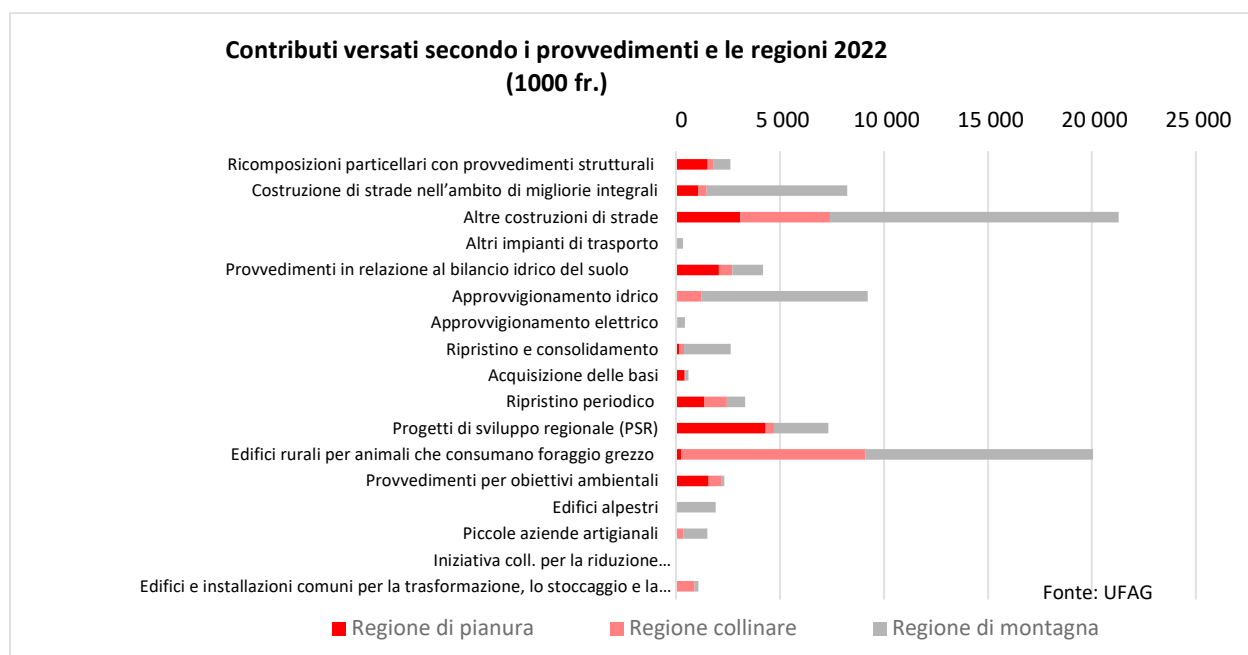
Contributi versati secondo i provvedimenti e le regioni 2022
(1000 fr.)

0
5 000
10 000
15 000
20 000
25 000

Ricomposizioni particellari con provvedimenti strutturali
Costruzione di strade nell'ambito di migliorie integrali
Altre costruzioni di strade
Altri impianti di trasporto
Provvedimenti in relazione al bilancio idrico del suolo
Approvvigionamento idrico
Approvvigionamento elettrico
Ripristino e consolidamento
Acquisizione delle basi
Ripristino periodico
Progetti di sviluppo regionale (PSR)
Edifici rurali per animali che consumano foraggio grezzo
Provvedimenti per obiettivi ambientali
Edifici alpestri
Piccole aziende artigianali
Iniziativa coll. per la riduzione…
Edifici e installazioni comuni per la trasformazione, lo stoccaggio e la…

Fonte: UFAG

Regione di pianura
Regione collinare
Regione di montagna